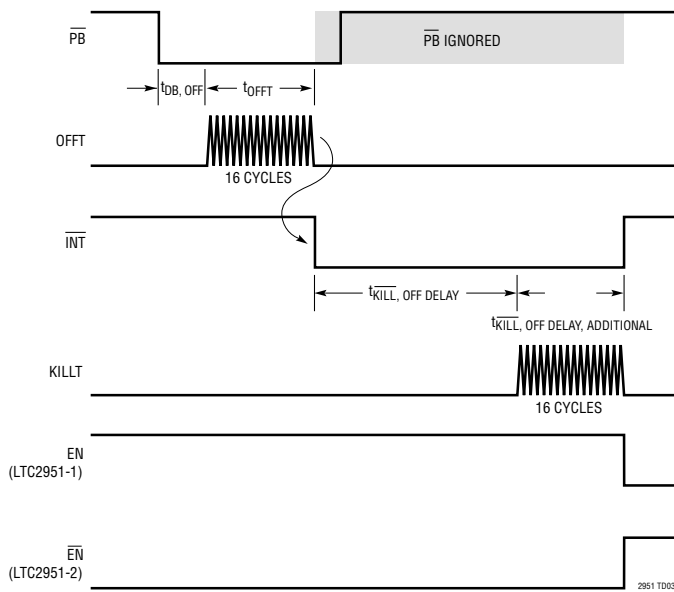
$\overline{PB}$

$\overline{PB}$ IGNORED

$t_{DB, OFF}$ $t_{OFFT}$

OFFT

16 CYCLES

$\overline{INT}$

$t_{\overline{KILL}, OFF DELAY}$

$t_{\overline{KILL}, OFF DELAY, ADDITIONAL}$

KILLT

16 CYCLES

EN
(LTC2951-1)

$\overline{EN}$
(LTC2951-2)

2951 TD03